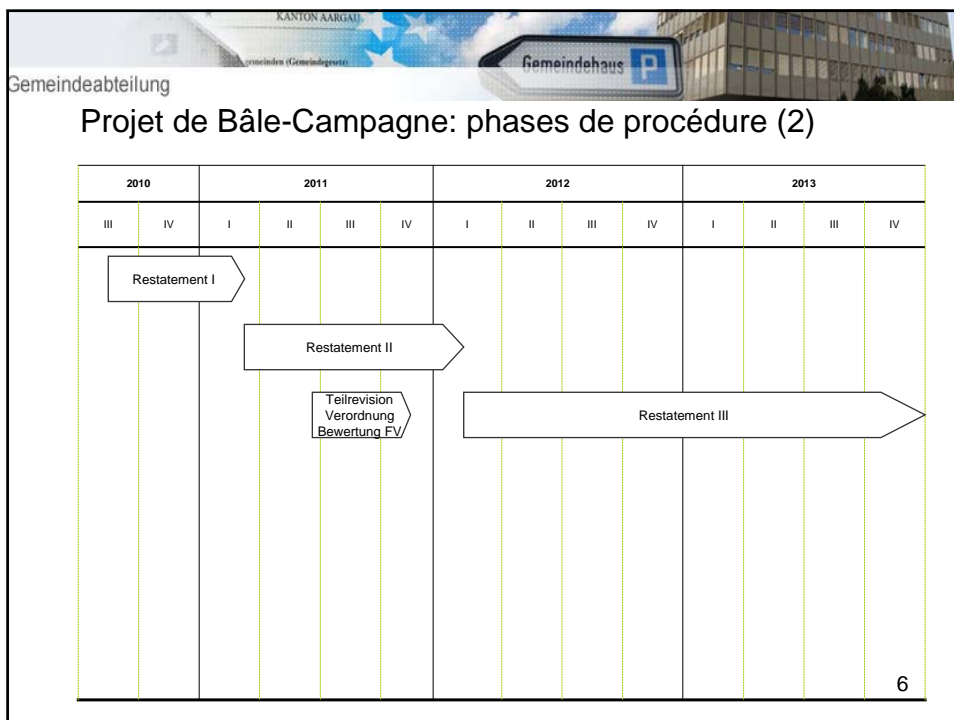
KANTON AARGAU

Gemeinden (Gemeindegesetz)

Gemeindehaus P

Gemeindeabteilung

Projet de Bâle-Campagne: phases de procédure (2)

| 2010 | | 2011 | | | | 2012 | | | | 2013 | | | |
|---|---|---|---|---|---|---|---|---|---|---|---|---|---|
| III | IV | I | II | III | IV | I | II | III | IV | I | II | III | IV |

Restatement I

Restatement II

Teilrevision Verordnung Bewertung FV

Restatement III

6